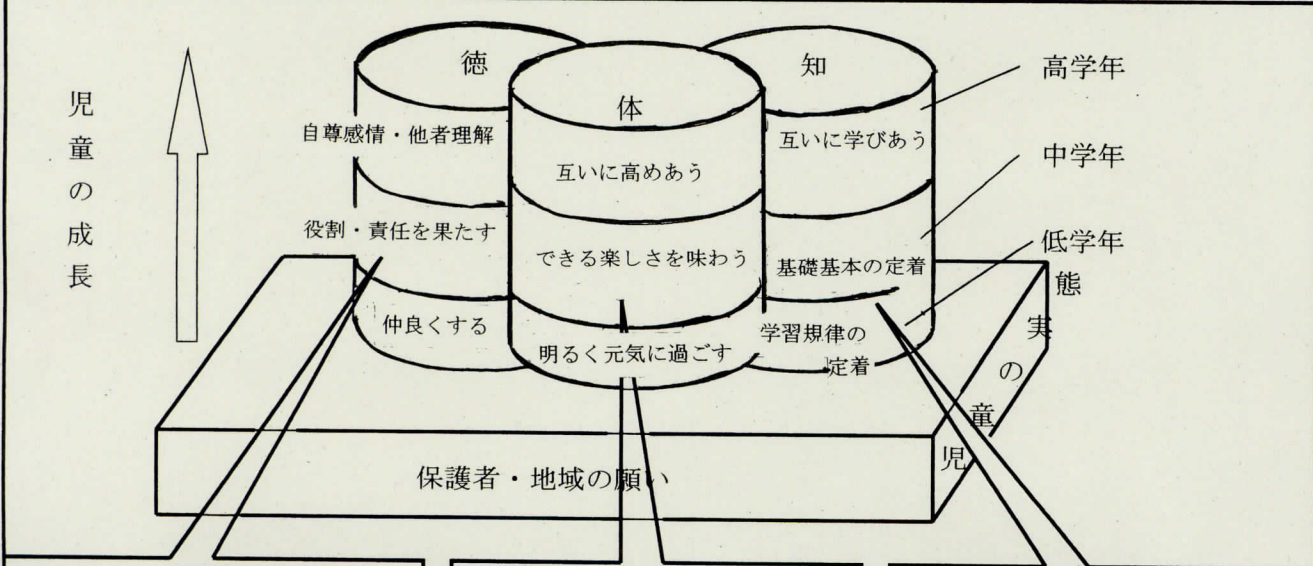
児童の成長

徳

自尊感情・他者理解

役割・責任を果たす

仲良くする

体

互いに高めあう

できる楽しさを味わう

明るく元気に過ごす

知

互いに学びあう

基礎基本の定着

学習規律の定着

高学年

中学年

低学年

児童の実態

保護者・地域の願い